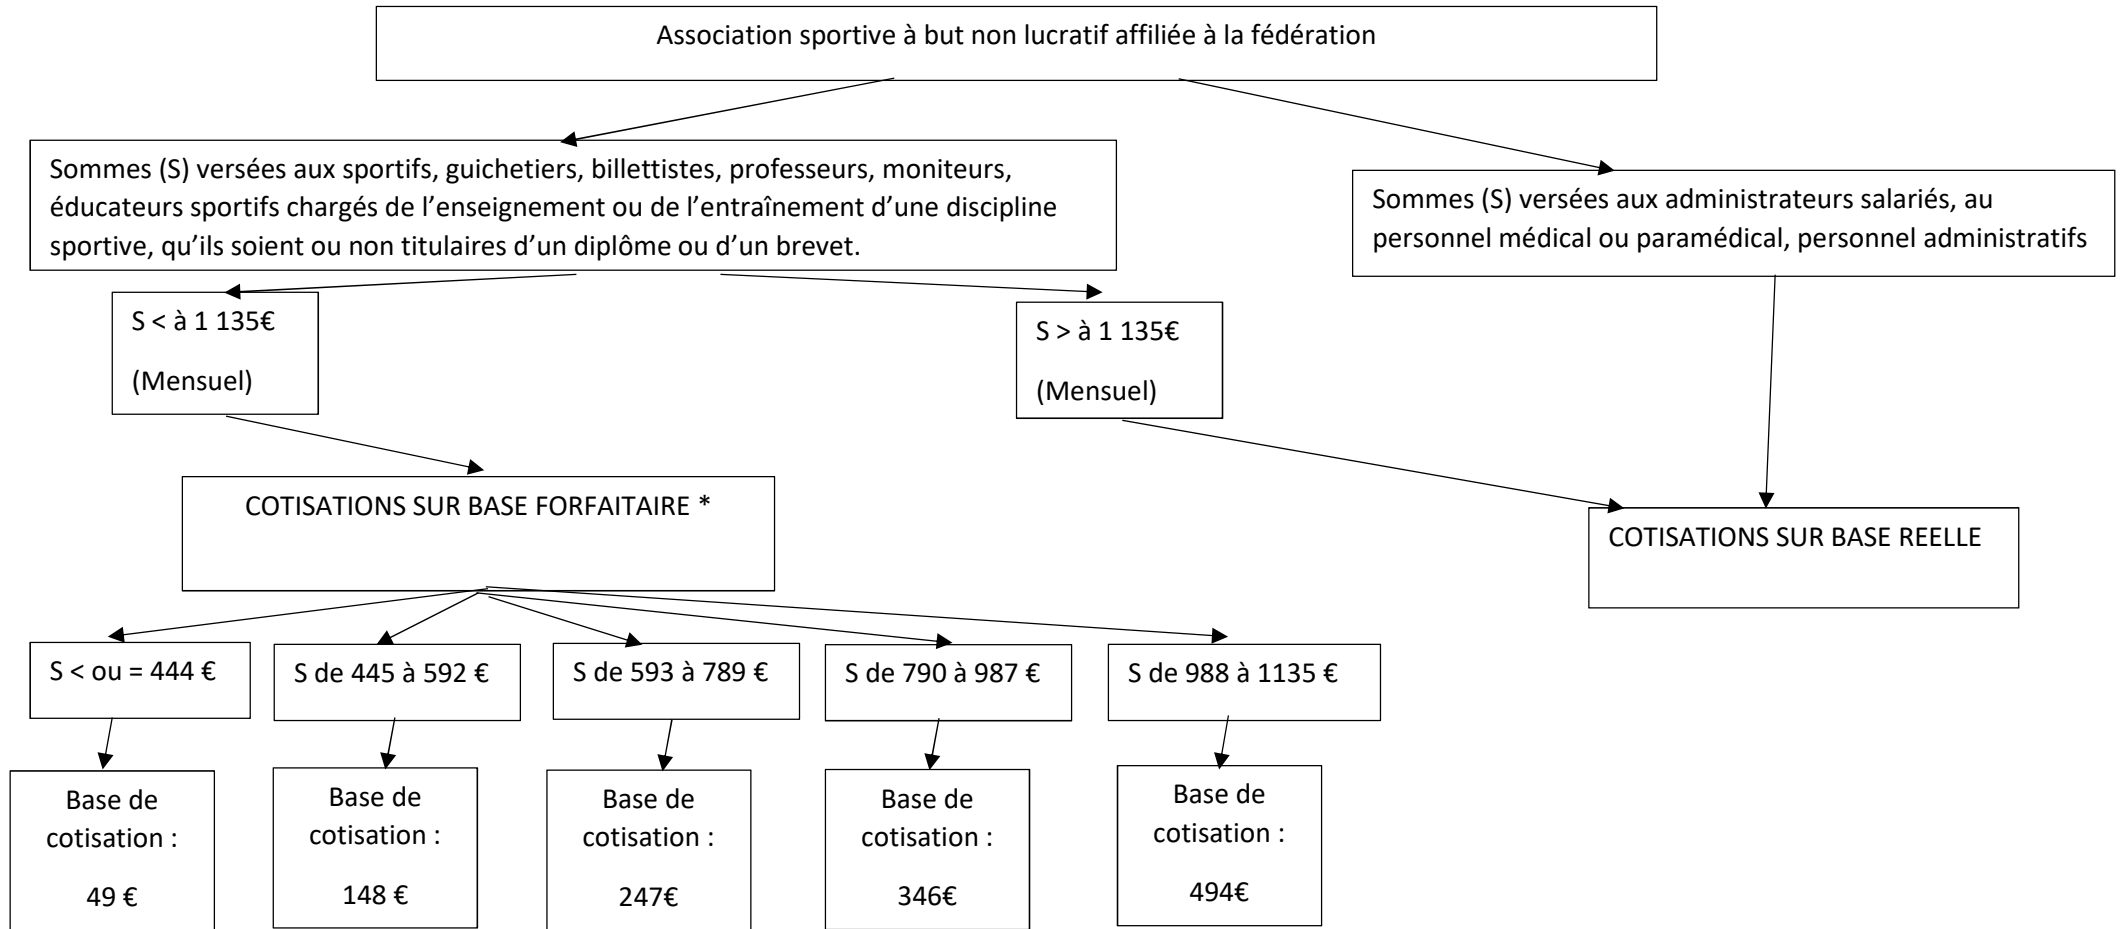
Association sportive à but non lucratif affiliée à la fédération

Sommes (S) versées aux sportifs, guichetiers, billettistes, professeurs, moniteurs, éducateurs sportifs chargés de l'enseignement ou de l'entraînement d'une discipline sportive, qu'ils soient ou non titulaires d'un diplôme ou d'un brevet.

Sommes (S) versées aux administrateurs salariés, au personnel médical ou paramédical, personnel administratifs

S < à 1 135€

(Mensuel)

S > à 1 135€

(Mensuel)

COTISATIONS SUR BASE FORFAITAIRE *

COTISATIONS SUR BASE REELLE

S < ou = 444 €

S de 445 à 592 €

S de 593 à 789 €

S de 790 à 987 €

S de 988 à 1135 €

Base de cotisation :

49 €

Base de cotisation :

148 €

Base de cotisation :

247€

Base de cotisation :

346€

Base de cotisation :

494€